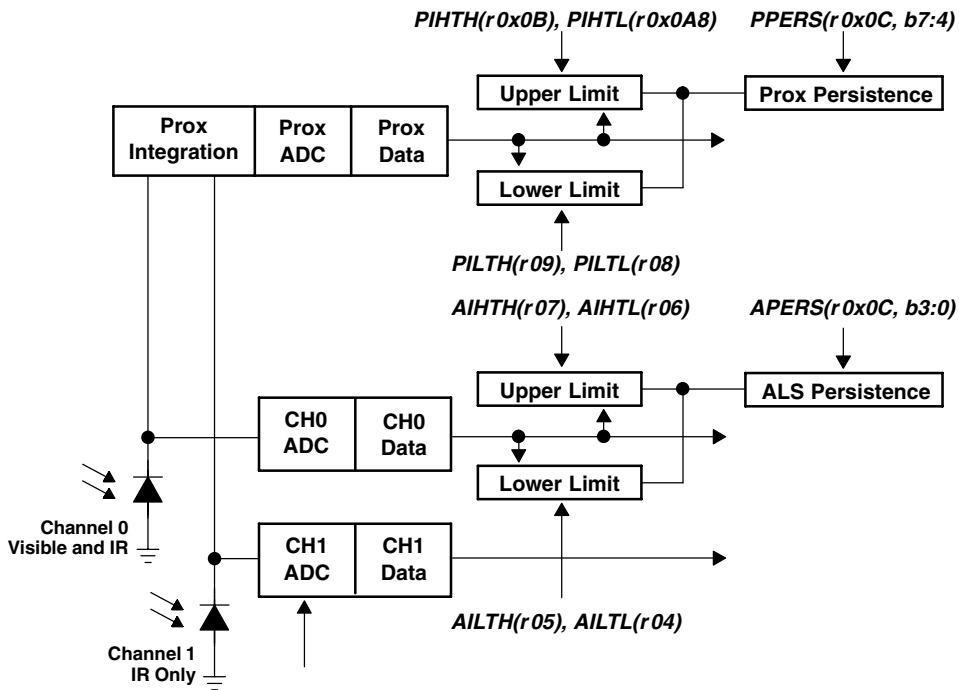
PIHTH(r 0x0B), PIHTL(r 0x0A8)

PPERS(r 0x0C, b7:4)

Upper Limit

Prox Persistence

Prox Integration

Prox ADC

Prox Data

Lower Limit

PILTH(r 09), PILTL(r 08)

AIHTH(r 07), AIHTL(r 06)

APERS(r 0x0C, b3:0)

Upper Limit

ALS Persistence

CH0 ADC

CH0 Data

Lower Limit

Channel 0 Visible and IR

CH1 ADC

CH1 Data

Channel 1 IR Only

AILTH(r 05), AILTL(r 04)